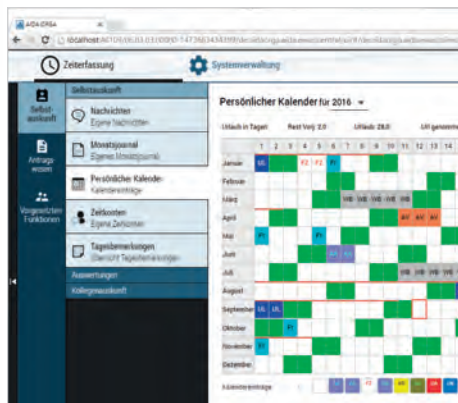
AIDA ORGA

localhost/ACIDA/06.03.03/0000-1473601434399/

Zeiterfassung

Systemverwaltung

Selbstauskunft

Antragswesen

Vorgesetzten Funktionen

Selbstauskunft

Nachrichten
Eigene Nachrichten

Monatsjournal
Eigenes Monatsjournal

Persönlicher Kalender
Kalendereinträge

Zeitkonten
Eigene Zeitkonten

Tagesbemerkungen
Übersicht Tagesbemerkungen

Auswertungen

Kollegenauskunft

Persönlicher Kalender für 2016

Urlaub in Tagen: Rest Vorj: 2.0 Urlaub: 28.0 Url genomme

| | 1 | 2 | 3 | 4 | 5 | 6 | 7 | 8 | 9 | 10 | 11 | 12 | 13 | 14 |
|---|---|---|---|---|---|---|---|---|---|---|---|---|---|---|
| Januar | UL | | | | F2 | F2 | Ft | | | | | | | |
| Februar | | | | | | | | | | | | | | |
| März | | | | | | | | | UB | UB | UB | UB | | |
| April | | | | | | | | | | | KV | KV | KV | |
| Mai | Ft | | | | | Ft | | | | | | | | |
| Juni | | | | | | | | | | | | | | |
| Juli | | | | | | | | | | | UB | UB | UB | UB |
| August | | | | | | | | | | | | | | |
| September | UL | UL | | | | | | | | | | | | |
| Oktober | | | Ft | | | | | | | | | | | |
| November | Ft | | | | | | | | | | | | | |
| Dezember | | | | | | | | | | | | | | |

Kalendereinträge